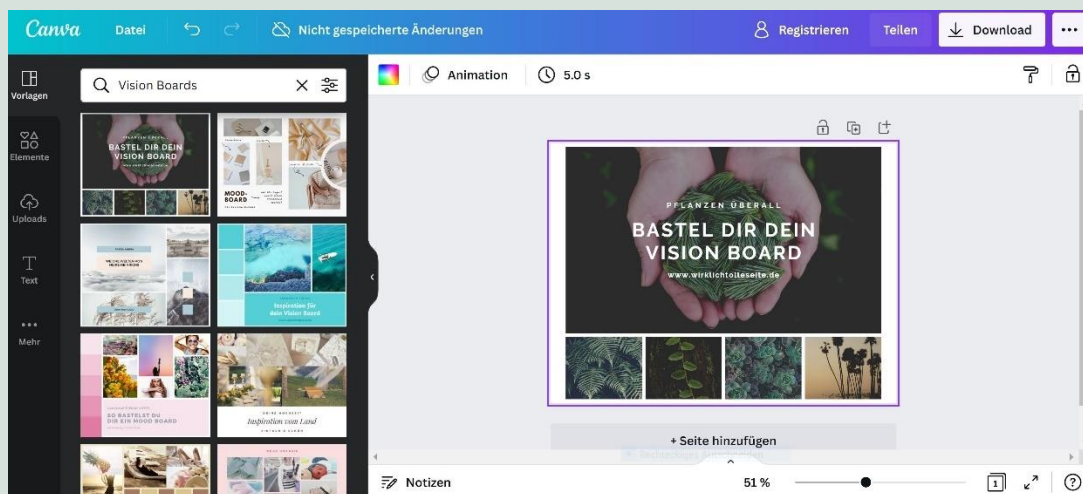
Canva Datei Nicht gespeicherte Änderungen Registrieren Teilen Download ...

Vorlagen
Elemente
Uploads
Text
Mehr

Vision Boards

PFLANZEN ÜBERALL
BASTEL DIR DEIN VISION BOARD

MOOD-BOARD

Inspiration für dein Vision Board

SO BASTELST DU DIR EIN MOOD BOARD

Inspiration vom Land

Animation 5.0 s

PFLANZEN ÜBERALL
BASTEL DIR DEIN VISION BOARD
www.wirklichtolleseite.de

+ Seite hinzufügen

Notizen 51 % 1 ?